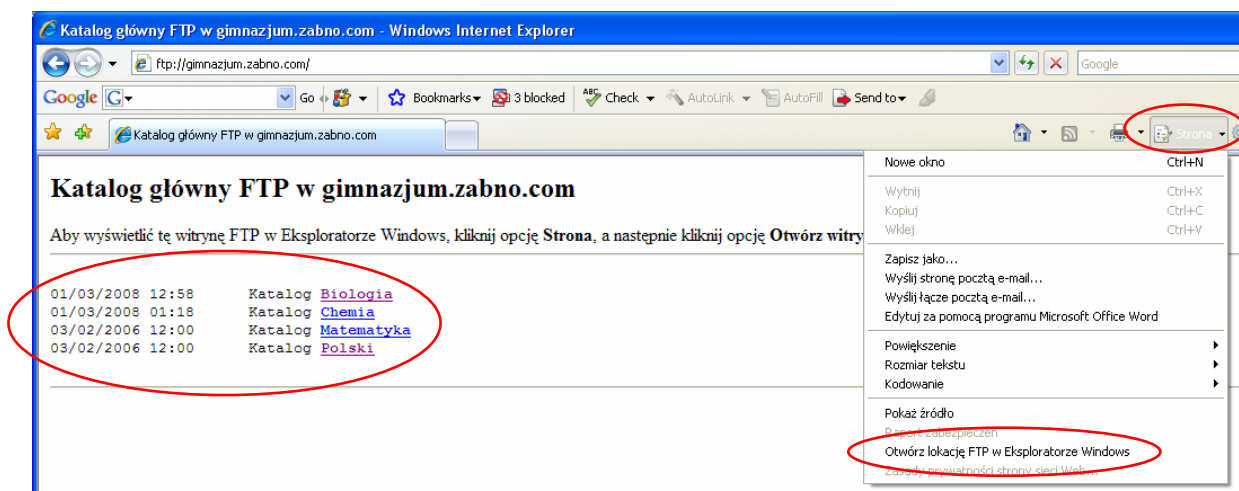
Katalog główny FTP w gimnazjum.zabno.com - Windows Internet Explorer

ftp://gimnazjum.zabno.com/

Google

Google G Go Bookmarks 3 blocked Check AutoLink AutoFill Send to

Katalog główny FTP w gimnazjum.zabno.com

Strona

Katalog główny FTP w gimnazjum.zabno.com

Aby wyświetlić tę witrynę FTP w Eksploratorze Windows, kliknij opcję **Strona**, a następnie kliknij opcję **Otwórz witry**

01/03/2008 12:58 Katalog Biologia
01/03/2008 01:18 Katalog Chemia
03/02/2006 12:00 Katalog Matematyka
03/02/2006 12:00 Katalog Polski

Nowe okno Ctrl+N
Wytnij Ctrl+X
Kopiuj Ctrl+C
Wklej Ctrl+V
Zapisz jako...
Wyślij stronę pocztą e-mail...
Wyślij łącze pocztą e-mail...
Edytuj za pomocą programu Microsoft Office Word
Powiększenie
Rozmiar tekstu
Kodowanie
Pokaż źródło
Raport zabezpieczeń
Otwórz lokację FTP w Eksploratorze Windows
Zasady prywatności strony sieci Web...